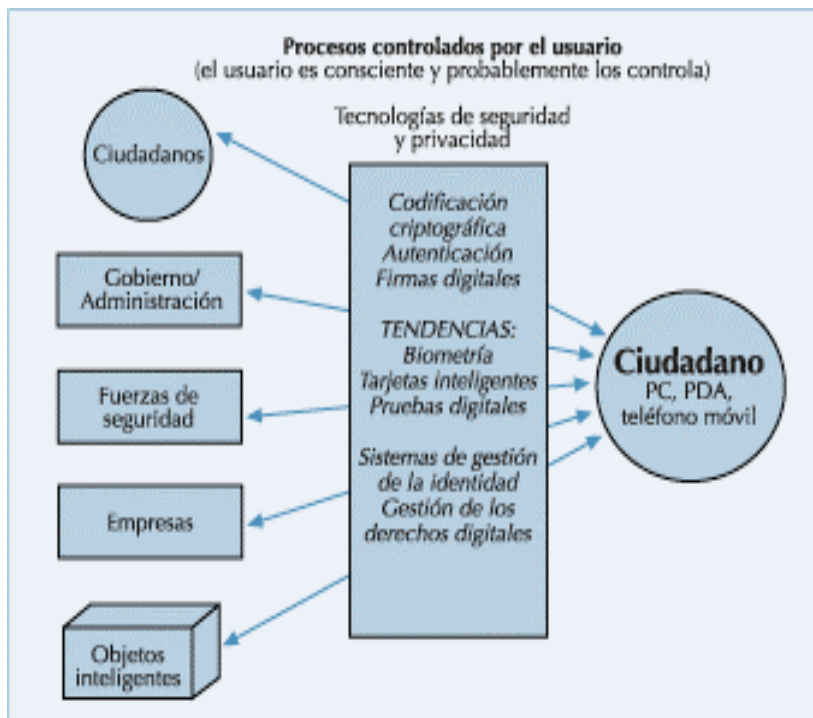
Procesos controlados por el usuario
(el usuario es consciente y probablemente los controla)

Tecnologías de seguridad y privacidad

Ciudadanos

Gobierno/ Administración

Fuerzas de seguridad

Empresas

Objetos inteligentes

Codificación criptográfica
Autenticación
Firmas digitales

TENDENCIAS:
Biometría
Tarjetas inteligentes
Pruebas digitales

Sistemas de gestión de la identidad
Gestión de los derechos digitales

Ciudadano
PC, PDA, teléfono móvil